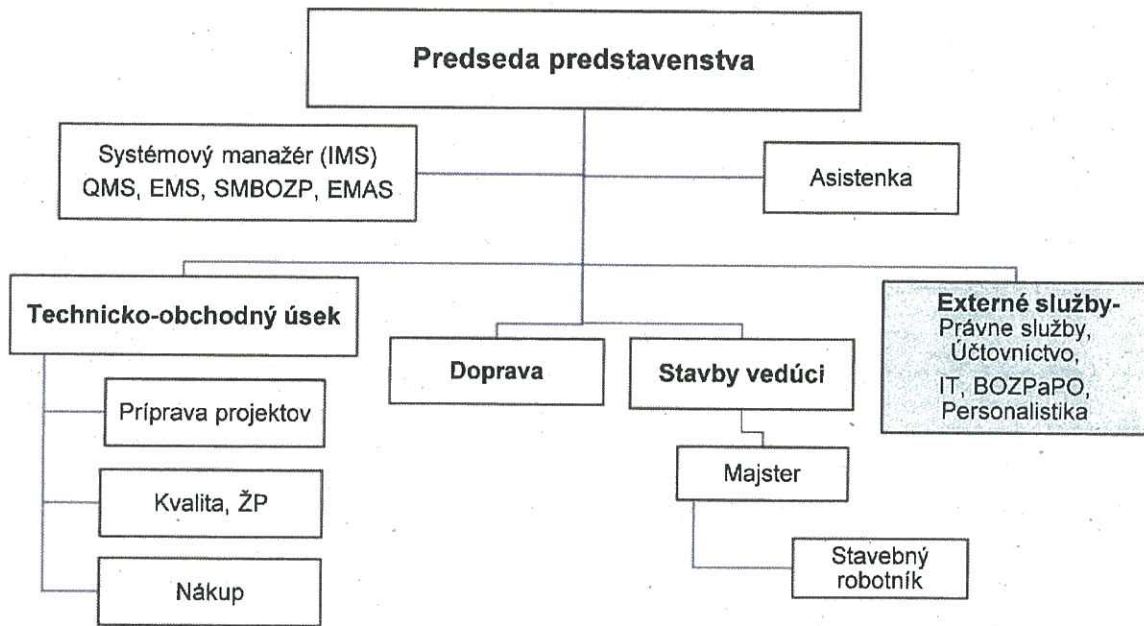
Predseda predstavenstva

Systémový manažér (IMS)
QMS, EMS, SMBOZP, EMAS

Asistenka

Technicko-obchodný úsek

Doprava

Stavby vedúci

Externé služby-
Právne služby,
Účtovníctvo,
IT, BOZPaPO,
Personalistika

Príprava projektov

Kvalita, ŽP

Nákup

Majster

Stavebný robotník